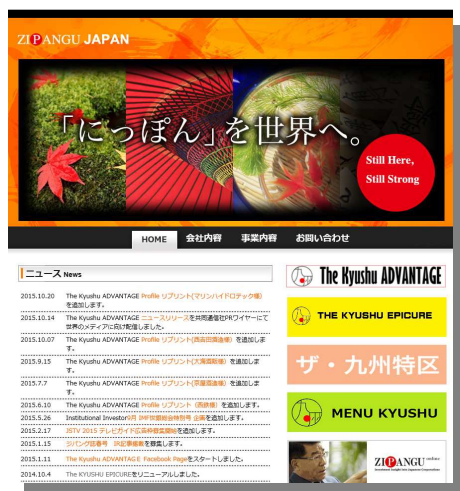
ZIPANGU JAPAN

「にっぽん」を世界へ。

Still Here, Still Strong

HOME 会社内容 事業内容 お問い合わせ

ニュース News

2015.10.20 The Kyushu ADVANTAGE Profile リプリント(マリンハイドロテック様)を追加しました。

2015.10.14 The Kyushu ADVANTAGE ニュースリリースを共同通信社PRワイヤーにて世界のメディアに向け配信しました。

2015.10.07 The Kyushu ADVANTAGE Profile リプリント(西酒田酒造様)を追加しました。

2015.9.15 The Kyushu ADVANTAGE Profile リプリント(大海酒造様)を追加しました。

2015.7.7 The Kyushu ADVANTAGE Profile リプリント(宗像酒造様)を追加しました。

2015.6.10 The Kyushu ADVANTAGE Profile リプリント(西銘様)を追加しました。

2015.5.26 Institutional Investor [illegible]

2015.2.17 JSTV 2015 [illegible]

2015.1.15 ジパング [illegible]

2015.1.11 The Kyushu ADVANTAGE Facebook Pageをスタートしました。

2014.10.4 The KYUSHU EPICUREをリニューアルしました。

The Kyushu ADVANTAGE

THE KYUSHU EPICURE

ザ・九州特区

MENU KYUSHU

ZIPANGU